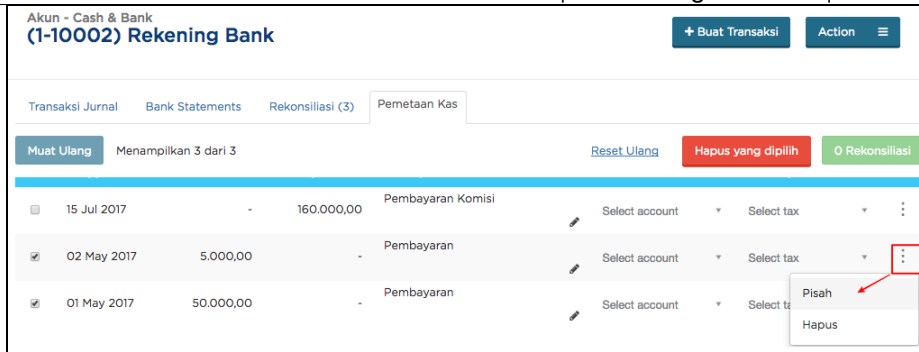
Akun - Cash & Bank
(1-10002) Rekening Bank

+ Buat Transaksi

Action

Transaksi Jurnal | Bank Statements | Rekonsiliasi (3) | Pemetaan Kas

Muat Ulang

Menampilkan 3 dari 3

Reset Ulang

Hapus yang dipilih

0 Rekonsiliasi

| | | | | | | | |
|---|---|---|---|---|---|---|---|
| ☐ | 15 Jul 2017 | - | 160.000,00 | Pembayaran Komisi | Select account | Select tax | ⋮ |
| ☑ | 02 May 2017 | 5.000,00 | - | Pembayaran | Select account | Select tax | ⋮ |
| ☑ | 01 May 2017 | 50.000,00 | - | Pembayaran | Select account | Select ta | |

Pisah
Hapus